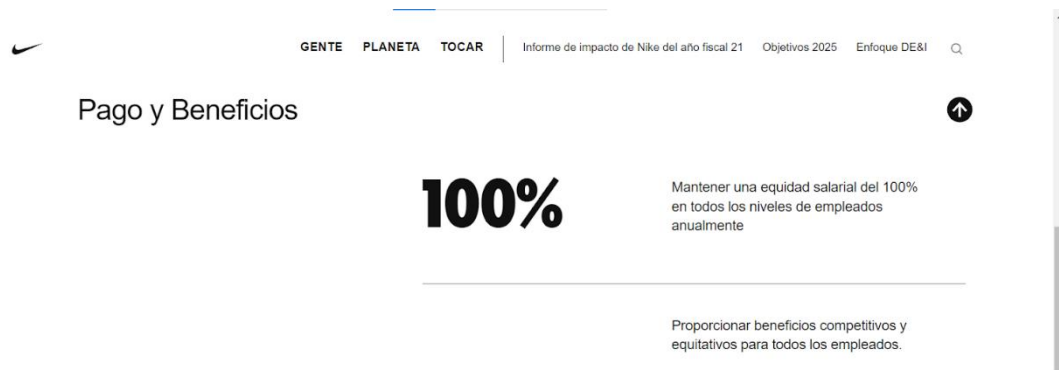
GENTE PLANETA TOCAR Informe de impacto de Nike del año fiscal 21 Objetivos 2025 Enfoque DE&I

Pago y Beneficios

100%

Mantener una equidad salarial del 100% en todos los niveles de empleados anualmente

Proporcionar beneficios competitivos y equitativos para todos los empleados.